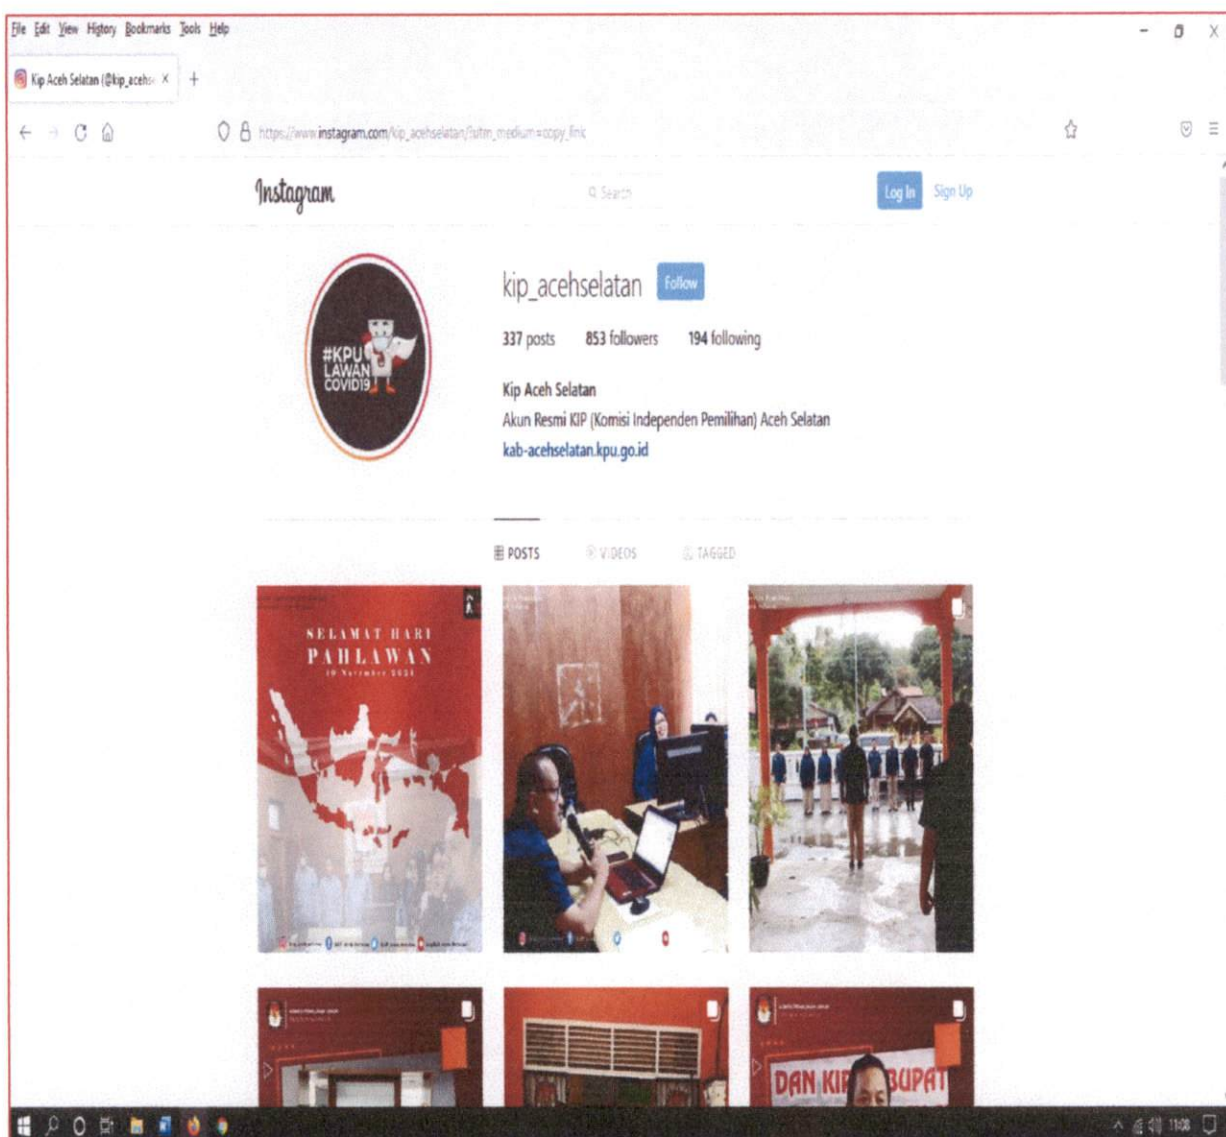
File Edit View History Bookmarks Tools Help

Kip Aceh Selatan (@kip_acehs ×

https://www.instagram.com/kip_acehselatan/?utm_medium=copy_link

Instagram

Search

Log In Sign Up

#KPU LAWAN COVID19

kip_acehselatan Follow

337 posts 853 followers 194 following

Kip Aceh Selatan

Akun Resmi KIP (Komisi Independen Pemilihan) Aceh Selatan

kab-acehselatan.kpu.go.id

POSTS VIDEOS TAGGED

SELAMAT HARI PAHLAWAN

10 November 2021

DAN KIP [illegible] BUPAT

11:08